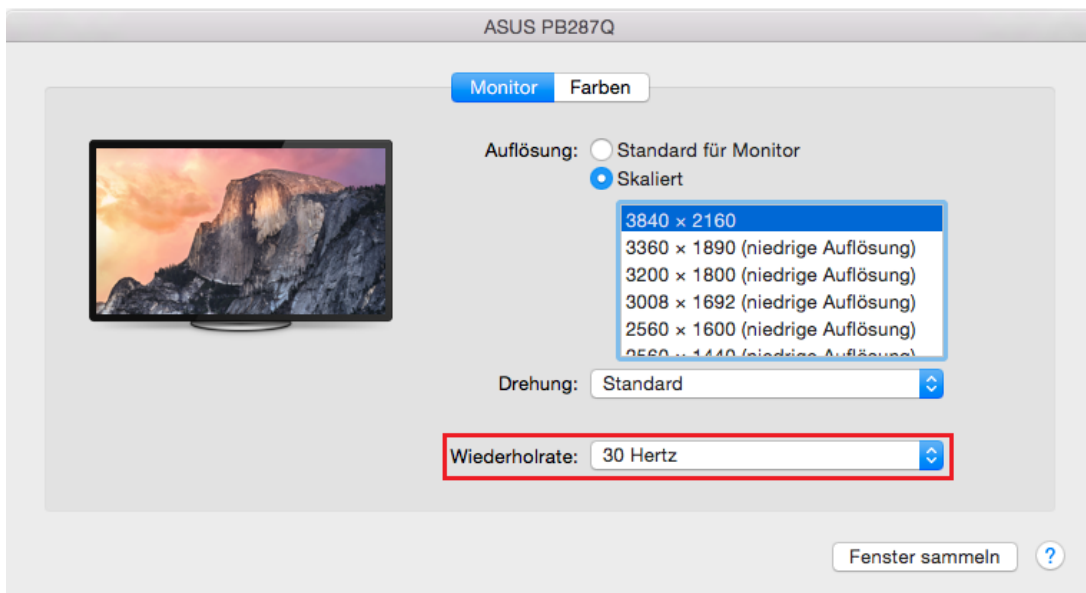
ASUS PB287Q

Monitor Farben

Auflösung: Standard für Monitor
Skaliert

3840 × 2160
3360 × 1890 (niedrige Auflösung)
3200 × 1800 (niedrige Auflösung)
3008 × 1692 (niedrige Auflösung)
2560 × 1600 (niedrige Auflösung)
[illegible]

Drehung: Standard

Wiederholrate: 30 Hertz

Fenster sammeln ?